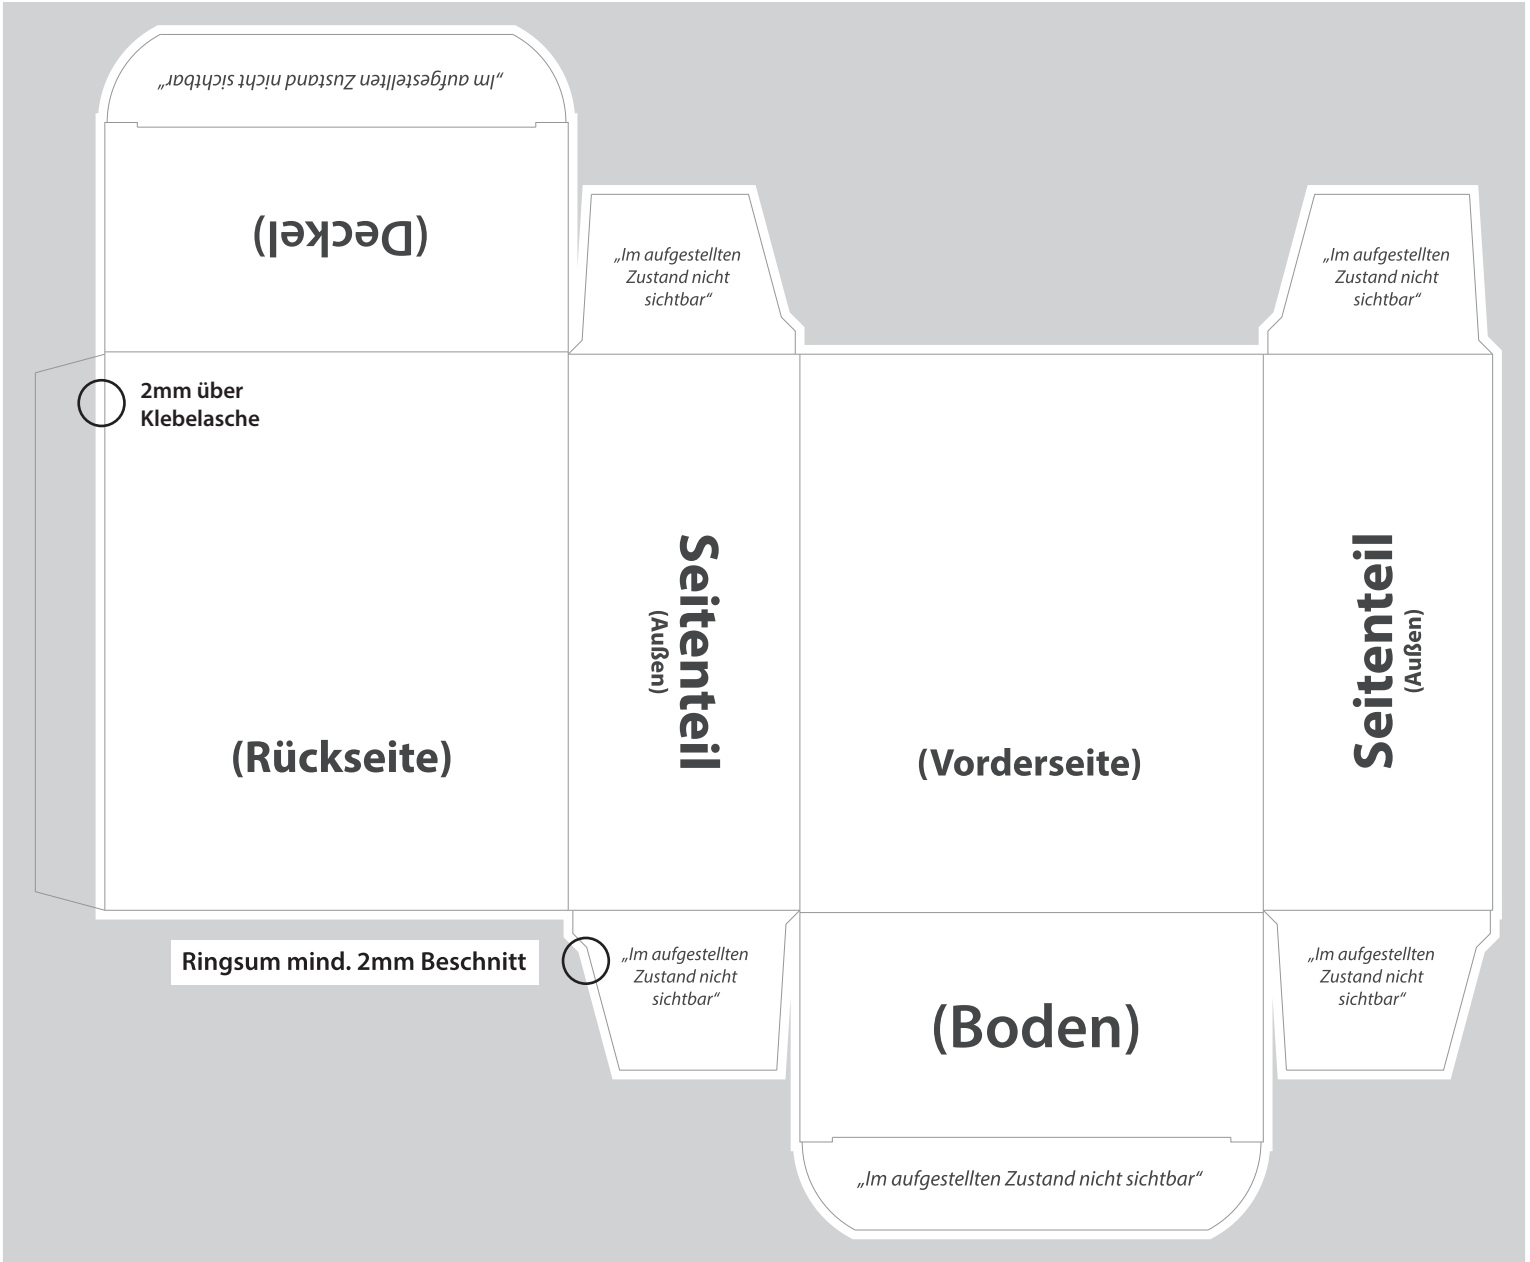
„Im aufgestellten Zustand nicht sichtbar“

(Deckel)

„Im aufgestellten Zustand nicht sichtbar“

„Im aufgestellten Zustand nicht sichtbar“

2mm über Klebelasche

Seitenteil
(Außen)

Seitenteil
(Außen)

(Rückseite)

(Vorderseite)

Ringsum mind. 2mm Beschnitt

„Im aufgestellten Zustand nicht sichtbar“

(Boden)

„Im aufgestellten Zustand nicht sichtbar“

„Im aufgestellten Zustand nicht sichtbar“